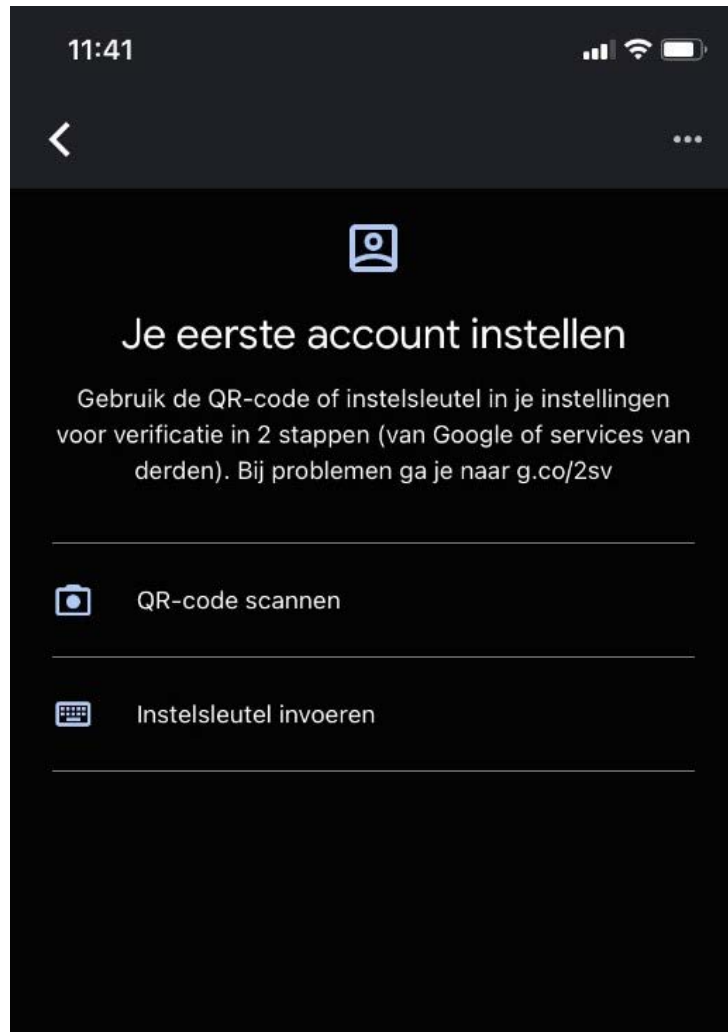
11:41

<

...

Je eerste account instellen

Gebruik de QR-code of instelsleutel in je instellingen voor verificatie in 2 stappen (van Google of services van derden). Bij problemen ga je naar g.co/2sv

QR-code scannen

Instelsleutel invoeren